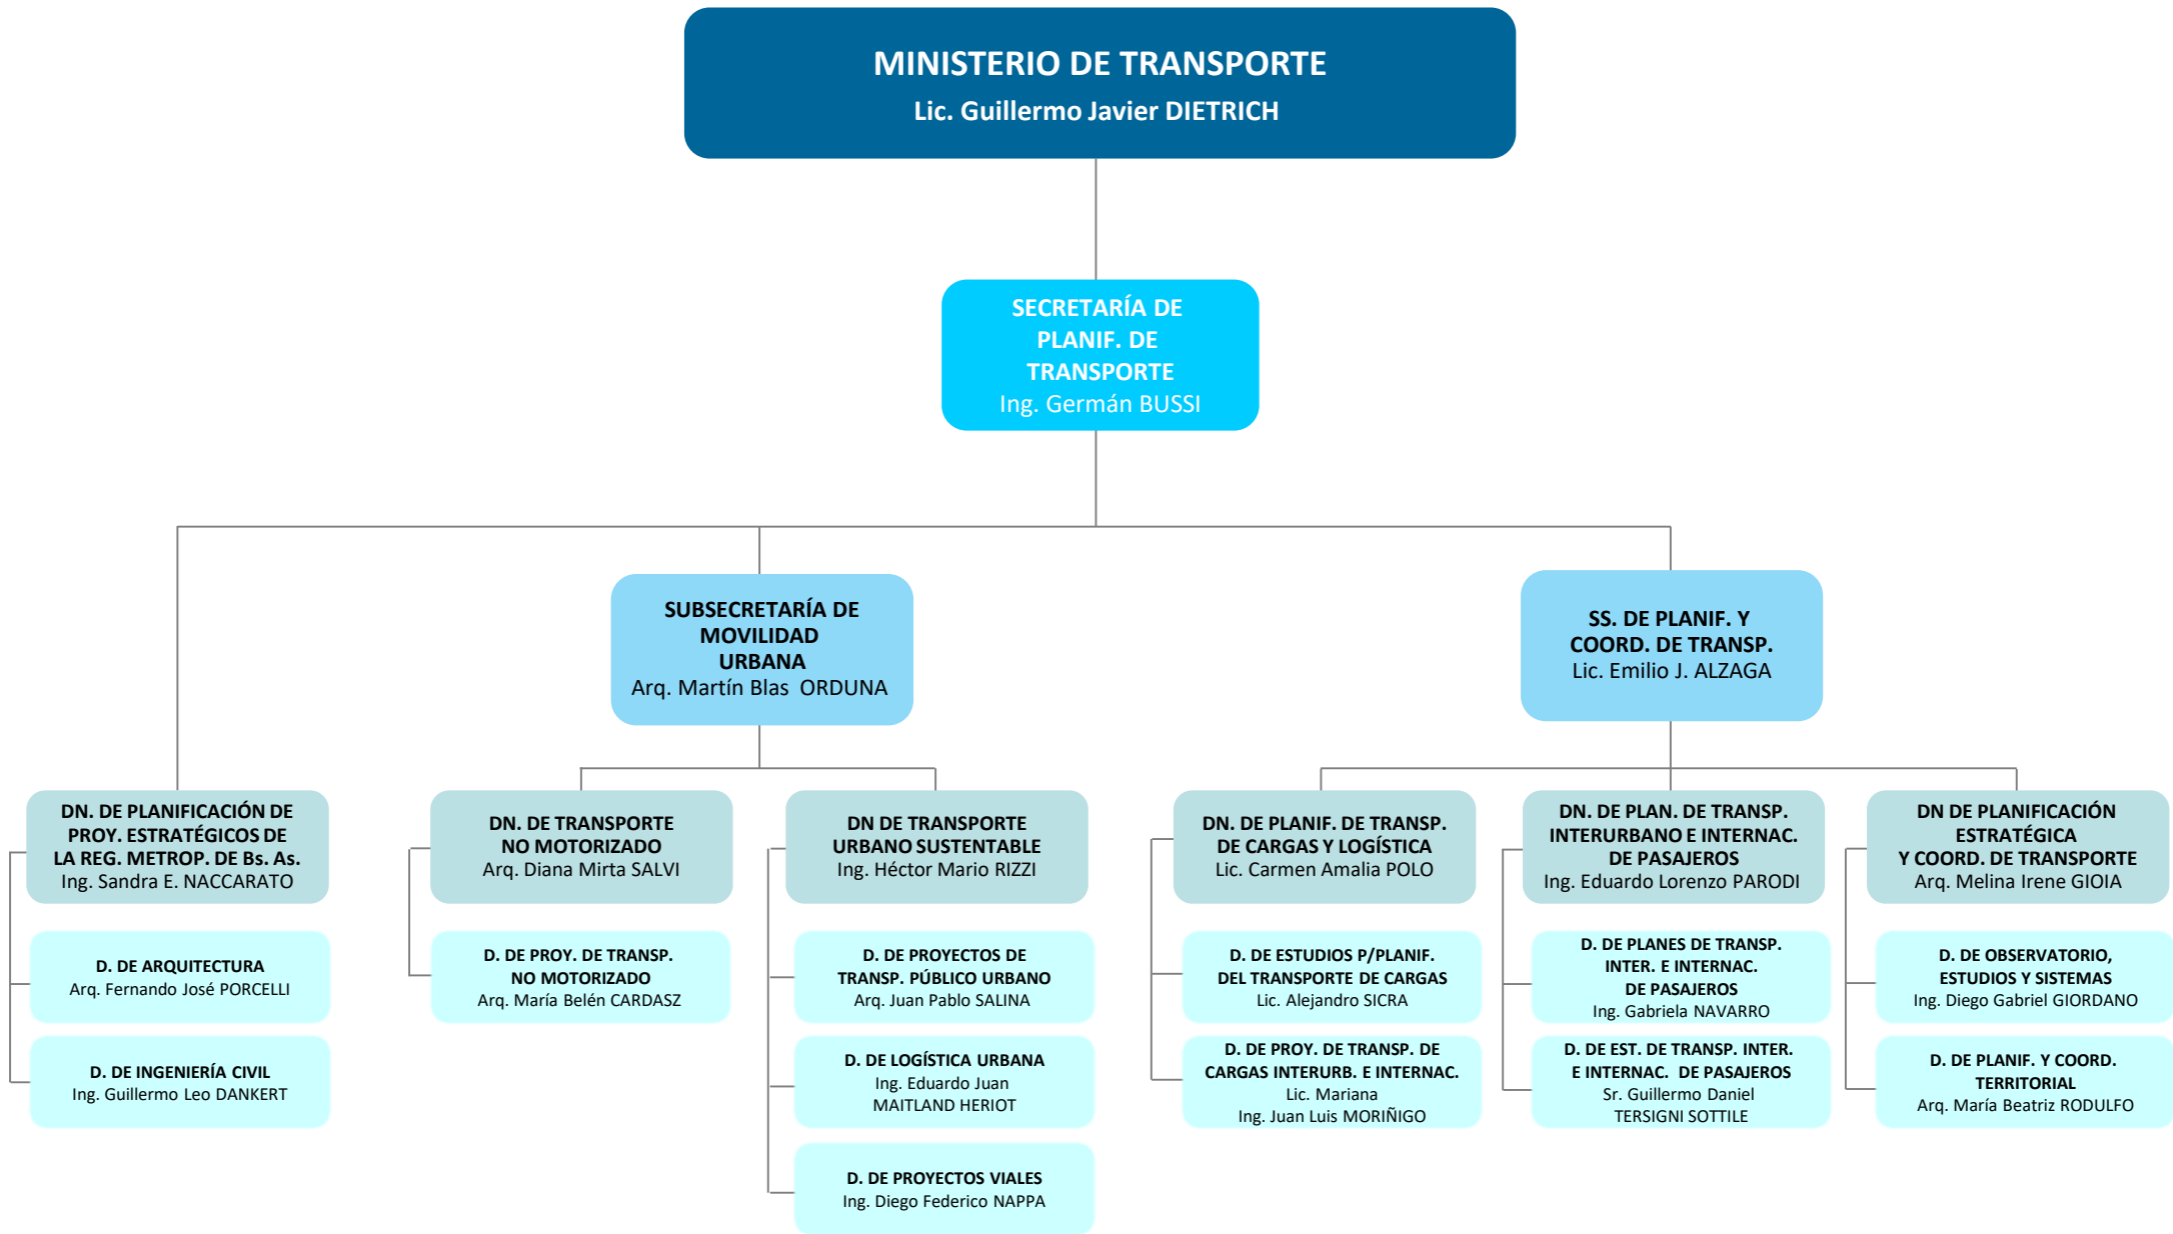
MINISTERIO DE TRANSPORTE
Lic. Guillermo Javier DIETRICH

SECRETARÍA DE PLANIF. DE TRANSPORTE
Ing. Germán BUSSI

SUBSECRETARÍA DE MOVILIDAD URBANA
Arq. Martín Blas ORDUNA

SS. DE PLANIF. Y COORD. DE TRANSP.
Lic. Emilio J. ALZAGA

DN. DE PLANIFICACIÓN DE PROY. ESTRATÉGICOS DE LA REG. METROP. DE Bs. As.
Ing. Sandra E. NACCARATO

D. DE ARQUITECTURA
Arq. Fernando José PORCELLI

D. DE INGENIERÍA CIVIL
Ing. Guillermo Leo DANKERT

DN. DE TRANSPORTE NO MOTORIZADO
Arq. Diana Mirta SALVI

D. DE PROY. DE TRANSP. NO MOTORIZADO
Arq. María Belén CARDASZ

DN DE TRANSPORTE URBANO SUSTENTABLE
Ing. Héctor Mario RIZZI

D. DE PROYECTOS DE TRANSP. PÚBLICO URBANO
Arq. Juan Pablo SALINA

D. DE LOGÍSTICA URBANA
Ing. Eduardo Juan MAITLAND HERIOT

D. DE PROYECTOS VIALES
Ing. Diego Federico NAPPA

DN. DE PLANIF. DE TRANSP. DE CARGAS Y LOGÍSTICA
Lic. Carmen Amalia POLO

D. DE ESTUDIOS P/PLANIF. DEL TRANSPORTE DE CARGAS
Lic. Alejandro SICRA

D. DE PROY. DE TRANSP. DE CARGAS INTERURB. E INTERNAC.
Lic. Mariana
Ing. Juan Luis MORIÑIGO

DN. DE PLAN. DE TRANSP. INTERURBANO E INTERNAC. DE PASAJEROS
Ing. Eduardo Lorenzo PARODI

D. DE PLANES DE TRANSP. INTER. E INTERNAC. DE PASAJEROS
Ing. Gabriela NAVARRO

D. DE EST. DE TRANSP. INTER. E INTERNAC. DE PASAJEROS
Sr. Guillermo Daniel TERSIGNI SOTTILE

DN DE PLANIFICACIÓN ESTRATÉGICA Y COORD. DE TRANSPORTE
Arq. Melina Irene GIOIA

D. DE OBSERVATORIO, ESTUDIOS Y SISTEMAS
Ing. Diego Gabriel GIORDANO

D. DE PLANIF. Y COORD. TERRITORIAL
Arq. María Beatriz RODULFO